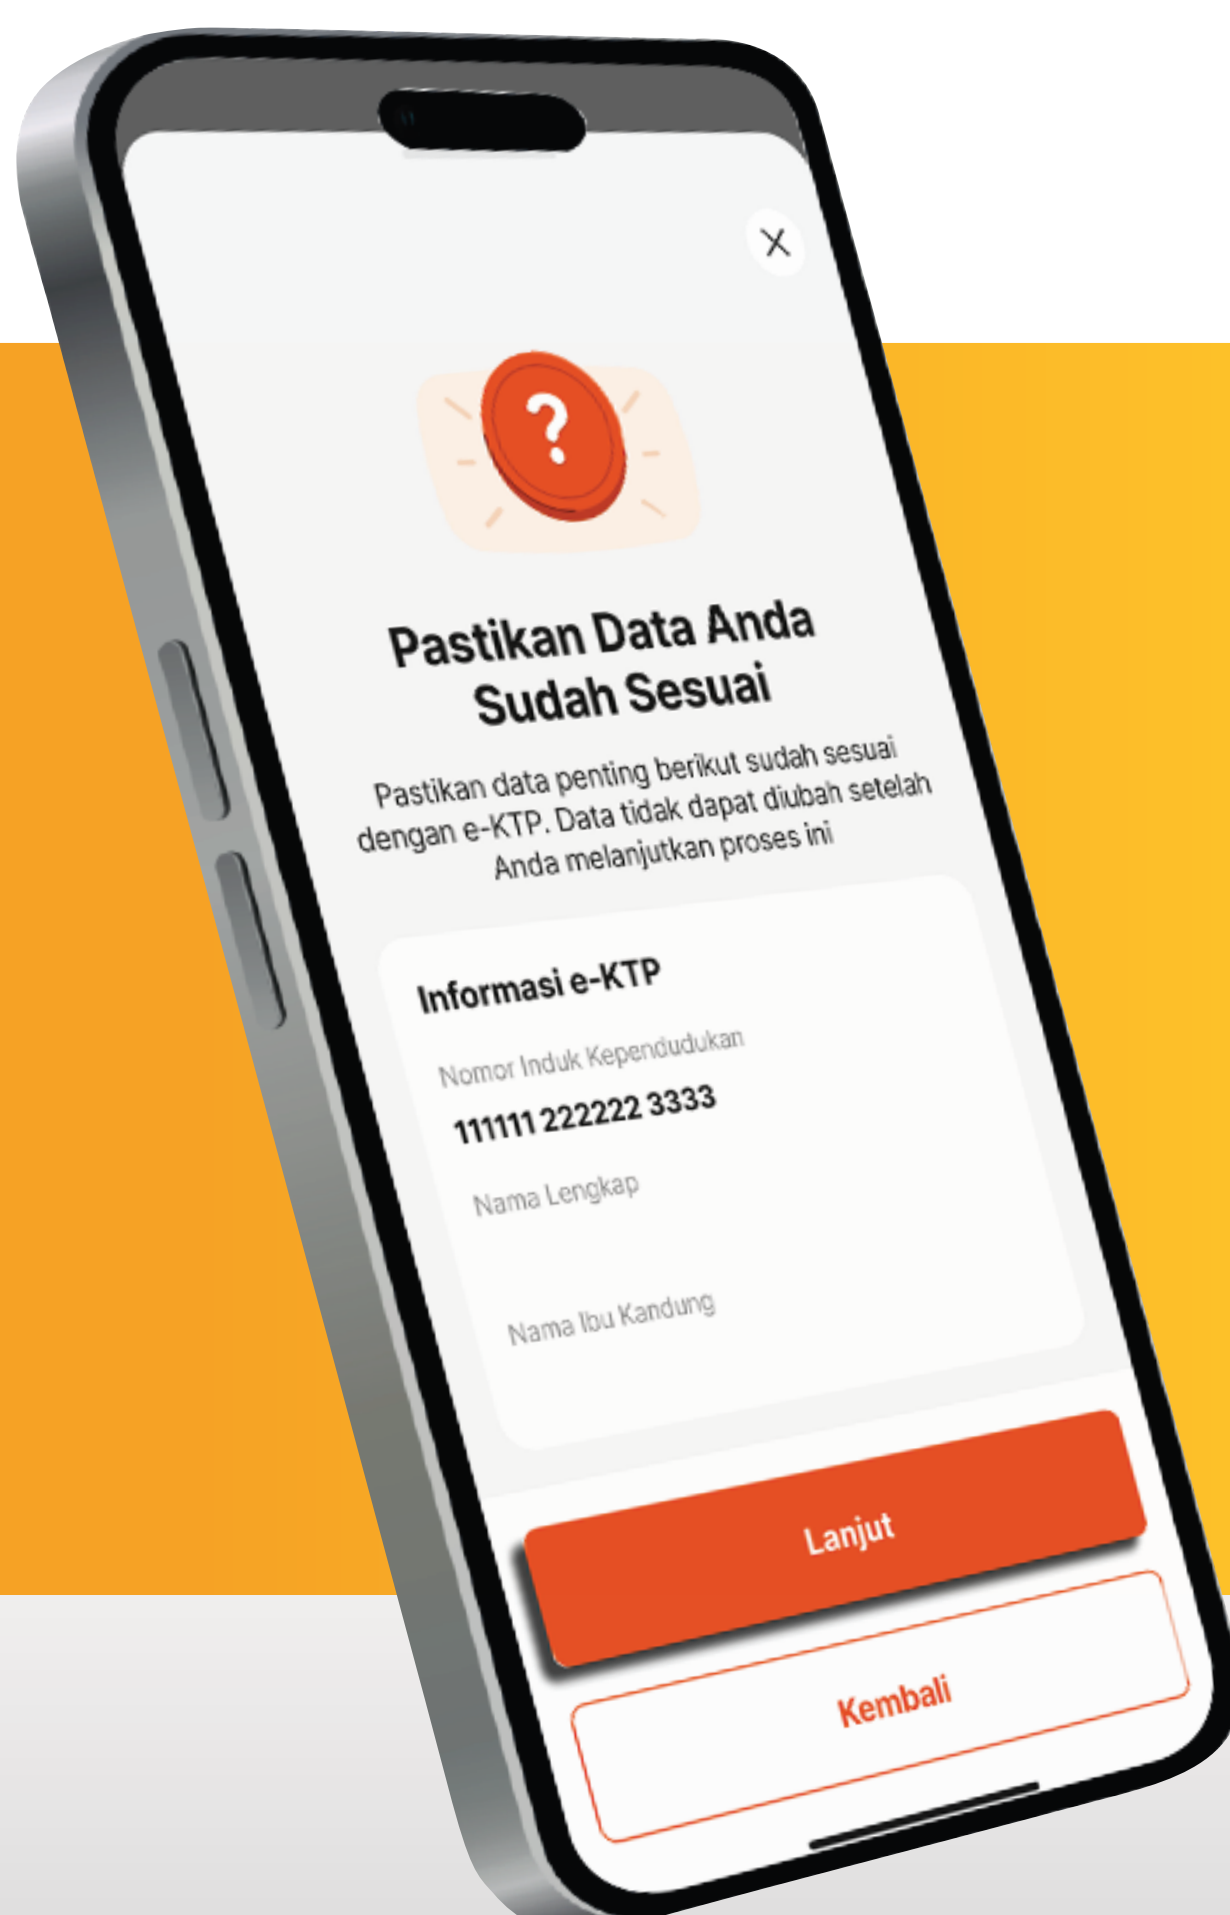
X

?

Pastikan Data Anda Sudah Sesuai

Pastikan data penting berikut sudah sesuai dengan e-KTP. Data tidak dapat diubah setelah Anda melanjutkan proses ini

Informasi e-KTP

Nomor Induk Kependudukan

111111 222222 3333

Nama Lengkap

Nama Ibu Kandung

Lanjut

Kembali